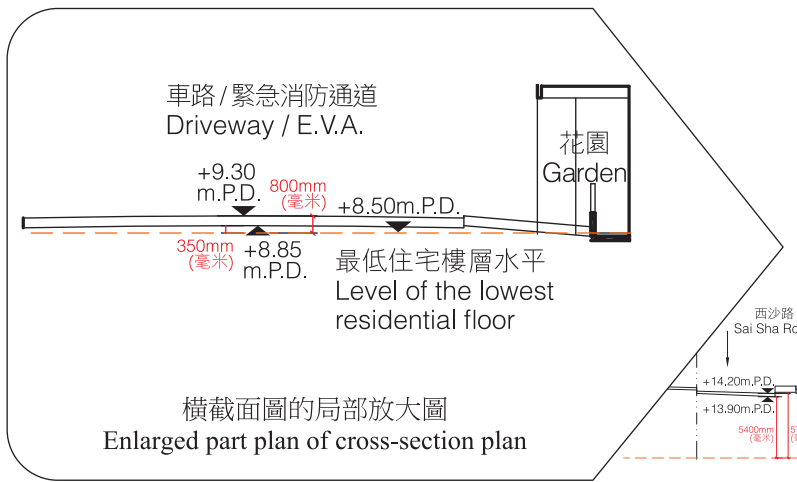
車路 / 緊急消防通道
Driveway / E.V.A.

花園
Garden

+9.30
m.P.D.

800mm
(毫米)

+8.50m.P.D.

350mm
(毫米)

+8.85
m.P.D.

最低住宅樓層水平
Level of the lowest
residential floor

西沙路
Sai Sha Ro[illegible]

+14.20m.P.D.
+13.90m.P.D.

5400mm
(毫米)

5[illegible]
([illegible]

橫截面圖的局部放大圖
Enlarged part plan of cross-section plan